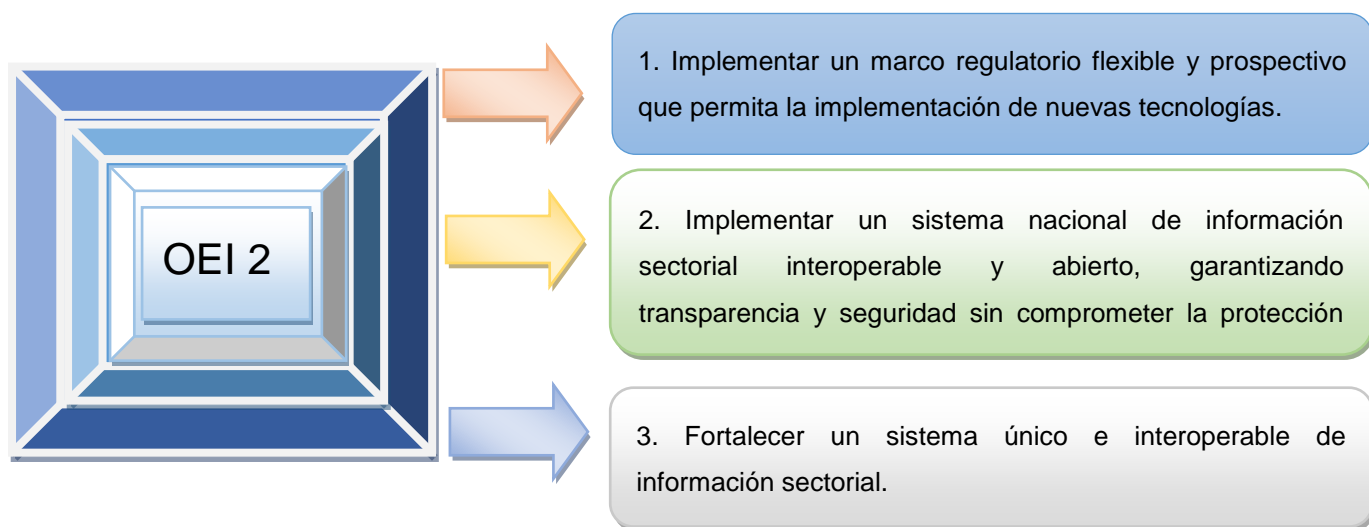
OEI 2

1. Implementar un marco regulatorio flexible y prospectivo que permita la implementación de nuevas tecnologías.

2. Implementar un sistema nacional de información sectorial interoperable y abierto, garantizando transparencia y seguridad sin comprometer la protección

3. Fortalecer un sistema único e interoperable de información sectorial.